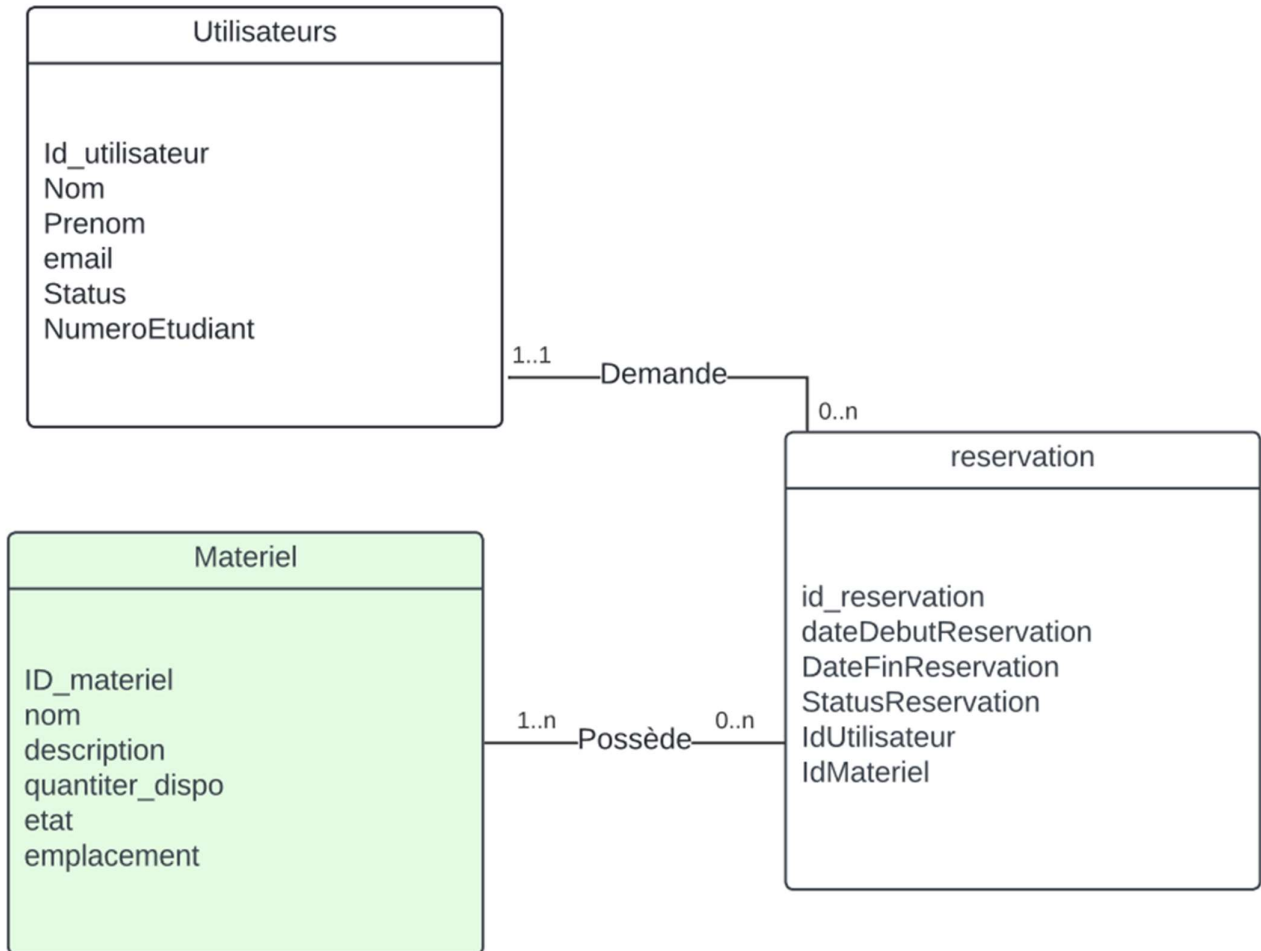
Utilisateurs

Id_utilisateur
Nom
Prenom
email
Status
NumeroEtudiant

1..1 Demande 0..n

reservation

id_reservation
dateDebutReservation
DateFinReservation
StatusReservation
IdUtilisateur
IdMateriel

Materiel

ID_materiel
nom
description
quantiter_dispo
etat
emplacement

1..n Possède 0..n